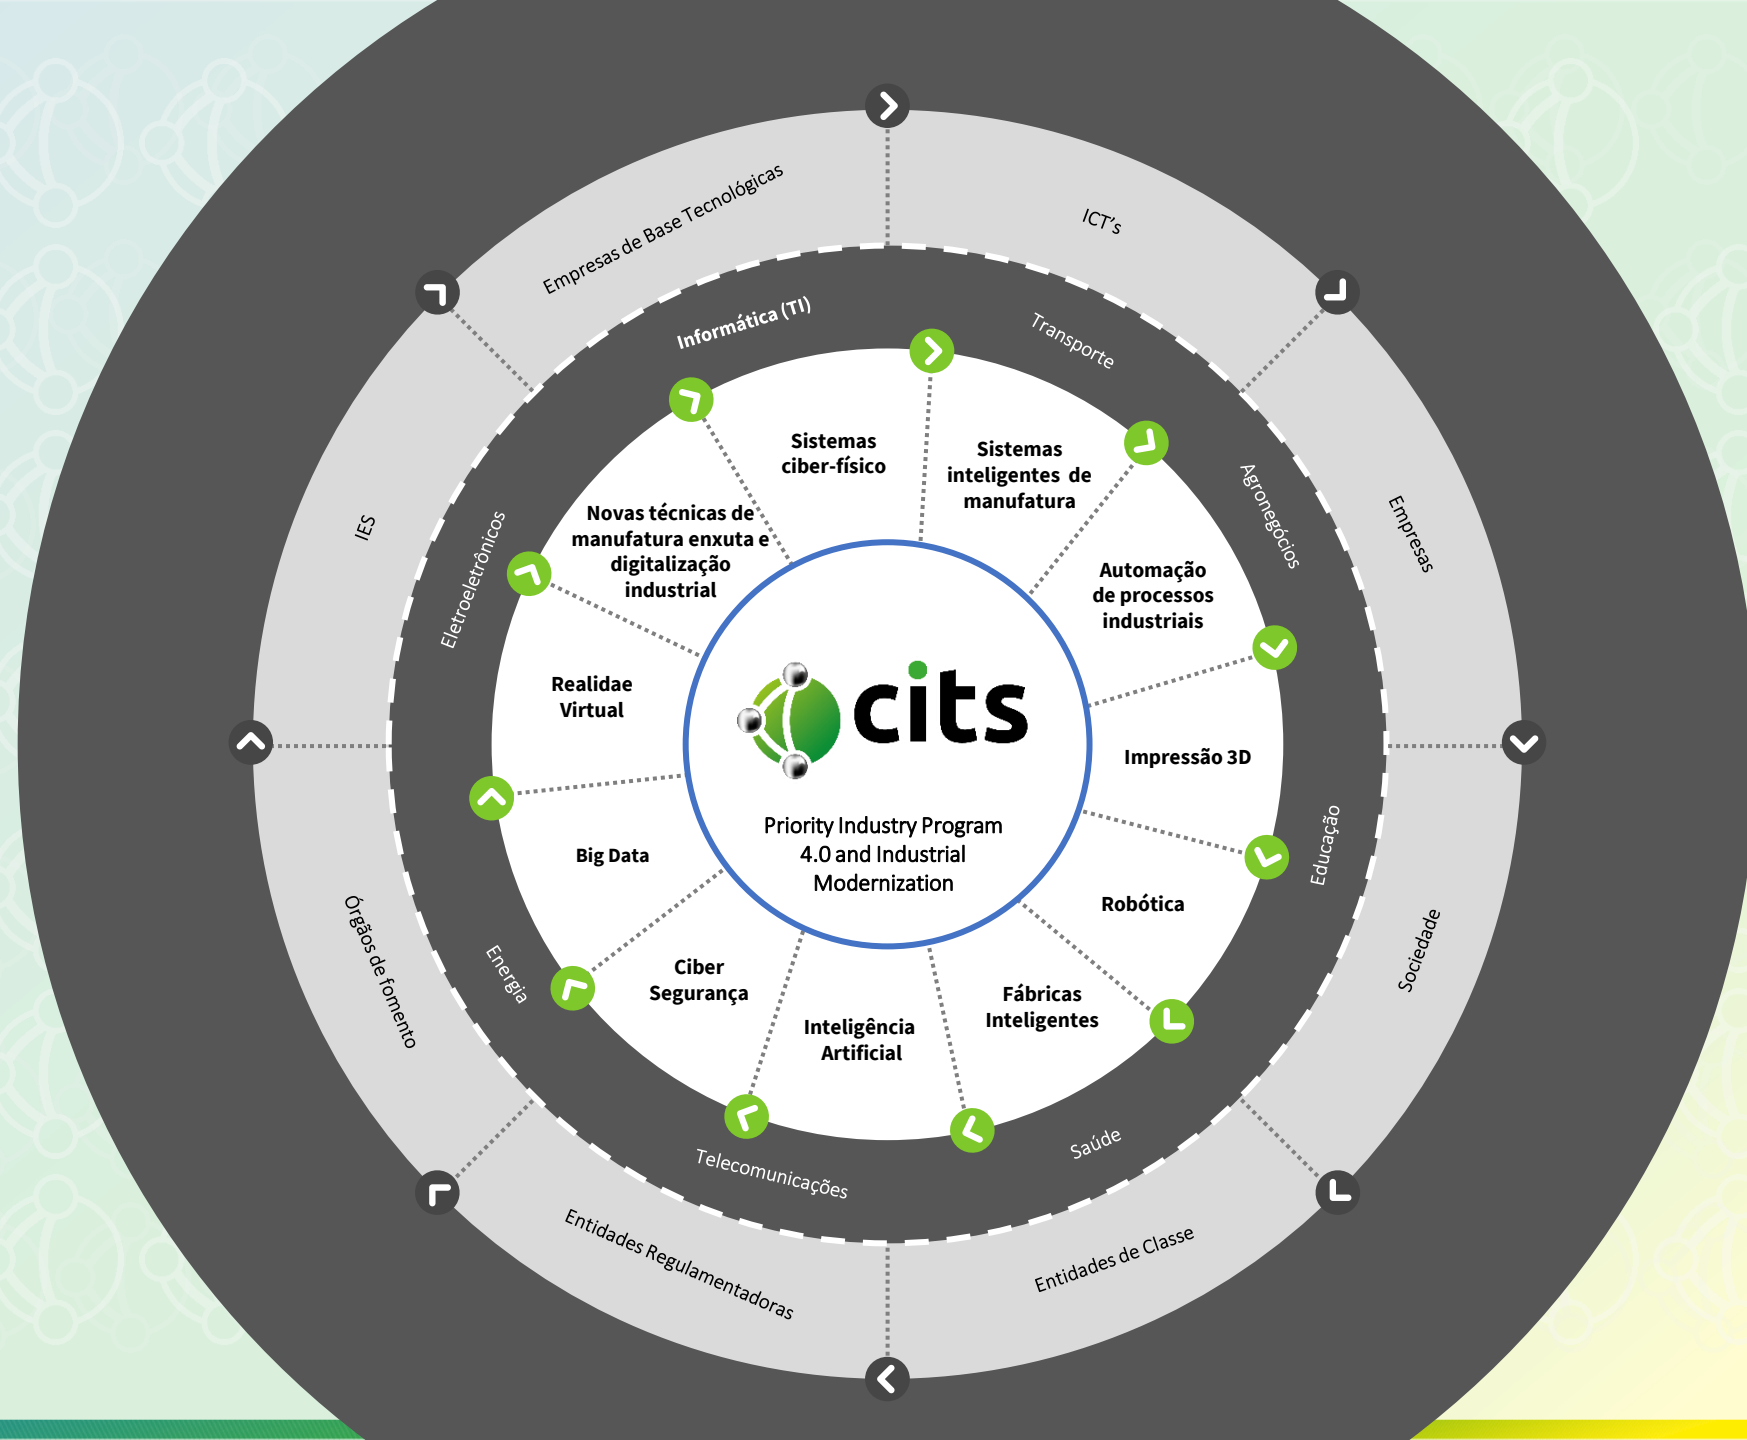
Empresas de Base Tecnológicas

ICT's

Empresas

Sociedade

Entidades de Classe

Entidades Regulamentadoras

Órgãos de fomento

IES

Informática (TI)

Transporte

Agronegócios

Educação

Saúde

Telecomunicações

Energia

Eletroeletrônicos

Sistemas ciber-físico

Sistemas inteligentes de manufatura

Automação de processos industriais

Impressão 3D

Robótica

Fábricas Inteligentes

Inteligência Artificial

Ciber Segurança

Big Data

Realidae Virtual

Novas técnicas de manufatura enxuta e digitalização industrial

cits

Priority Industry Program 4.0 and Industrial Modernization